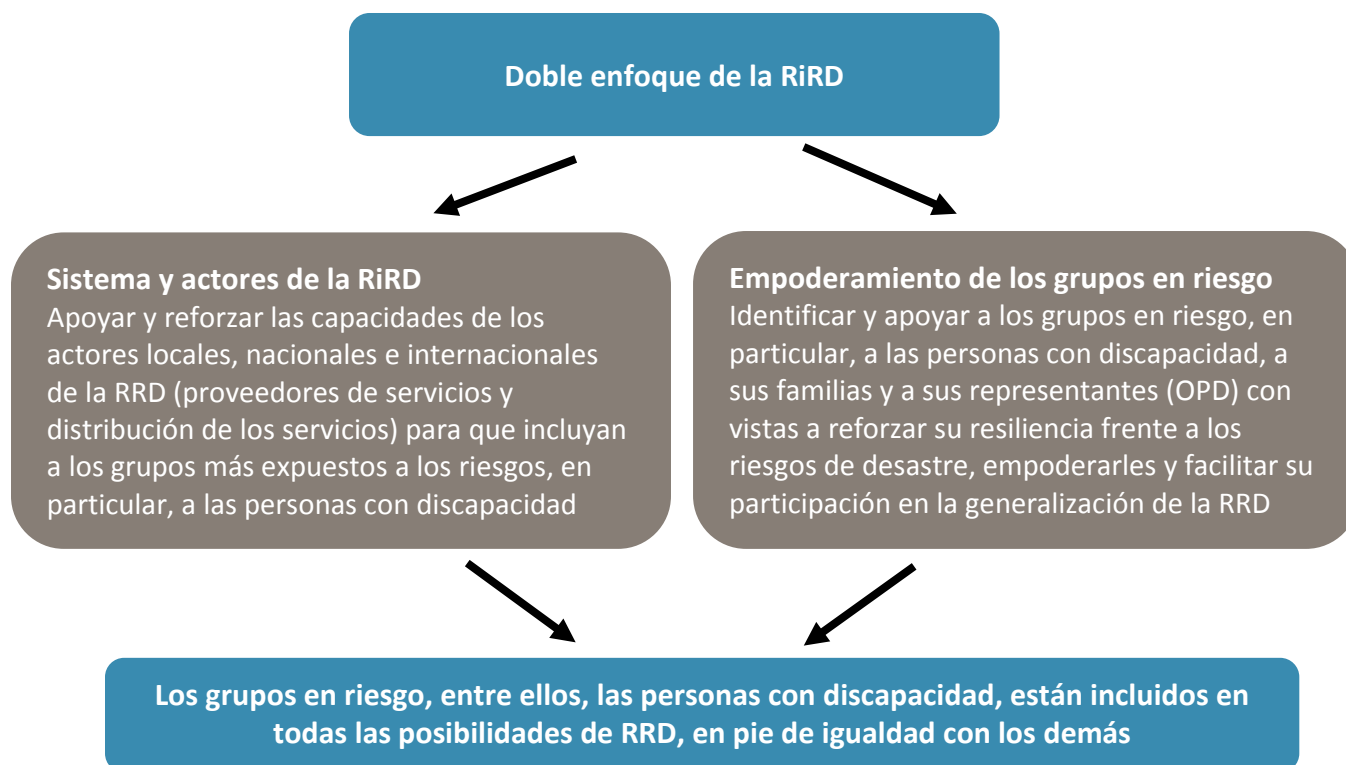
Doble enfoque de la RiRD

Sistema y actores de la RiRD
Apoyar y reforzar las capacidades de los actores locales, nacionales e internacionales de la RRD (proveedores de servicios y distribución de los servicios) para que incluyan a los grupos más expuestos a los riesgos, en particular, a las personas con discapacidad

Empoderamiento de los grupos en riesgo
Identificar y apoyar a los grupos en riesgo, en particular, a las personas con discapacidad, a sus familias y a sus representantes (OPD) con vistas a reforzar su resiliencia frente a los riesgos de desastre, empoderarles y facilitar su participación en la generalización de la RRD

Los grupos en riesgo, entre ellos, las personas con discapacidad, están incluidos en todas las posibilidades de RRD, en pie de igualdad con los demás